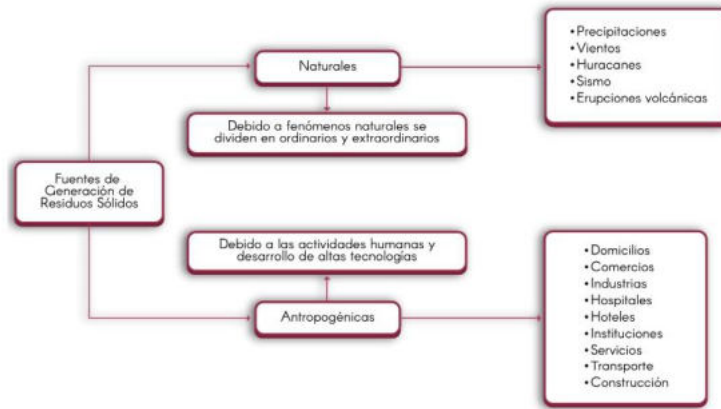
Fuentes de Generación de Residuos Sólidos

Naturales

Debido a fenómenos naturales se dividen en ordinarios y extraordinarios

•Precipitaciones
•Vientos
•Huracanes
•Sismo
•Erupciones volcánicas

Antropogénicas

Debido a las actividades humanas y desarrollo de altas tecnologías

•Domicilios
•Comercios
•Industrias
•Hospitales
•Hoteles
•Instituciones
•Servicios
•Transporte
•Construcción